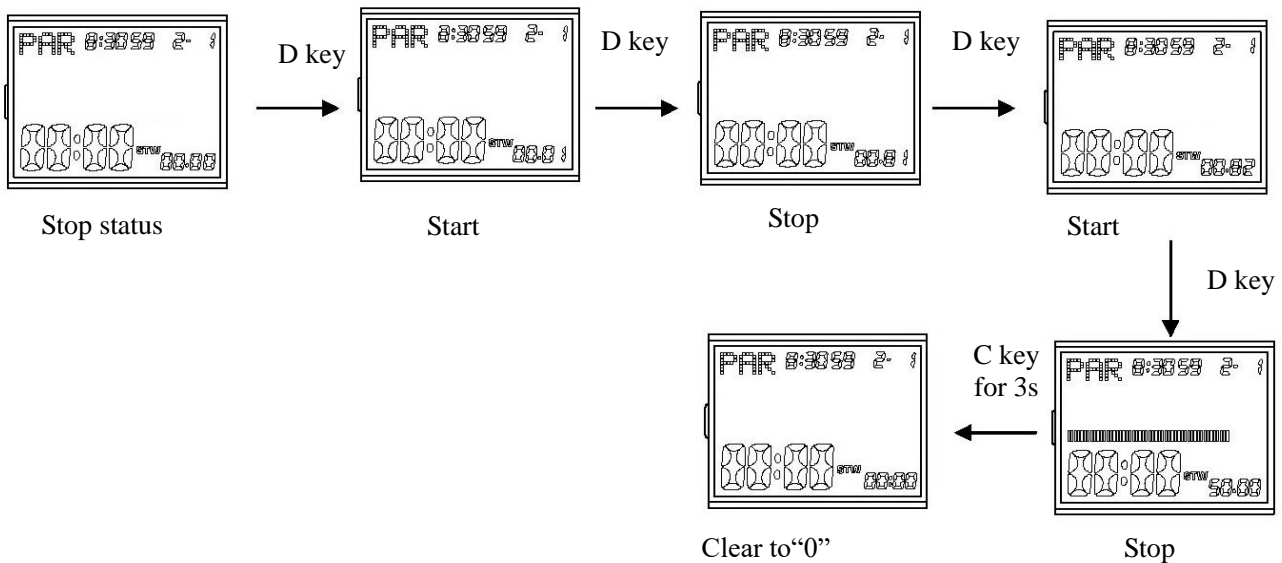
PAR 8:30 59 2- 1

00:00 STW 00.00

Stop status

D key

PAR 8:30 59 2- 1

00:00 STW 00.01

Start

D key

PAR 8:30 59 2- 1

00:00 STW 07.81

Stop

D key

PAR 8:30 59 2- 1

00:00 STW 00.82

Start

D key

PAR 8:30 59 2- 1

00:00 STW 58.88

Stop

C key for 3s

PAR 8:30 59 2- 1

00:00 STW 00.00

Clear to“0”